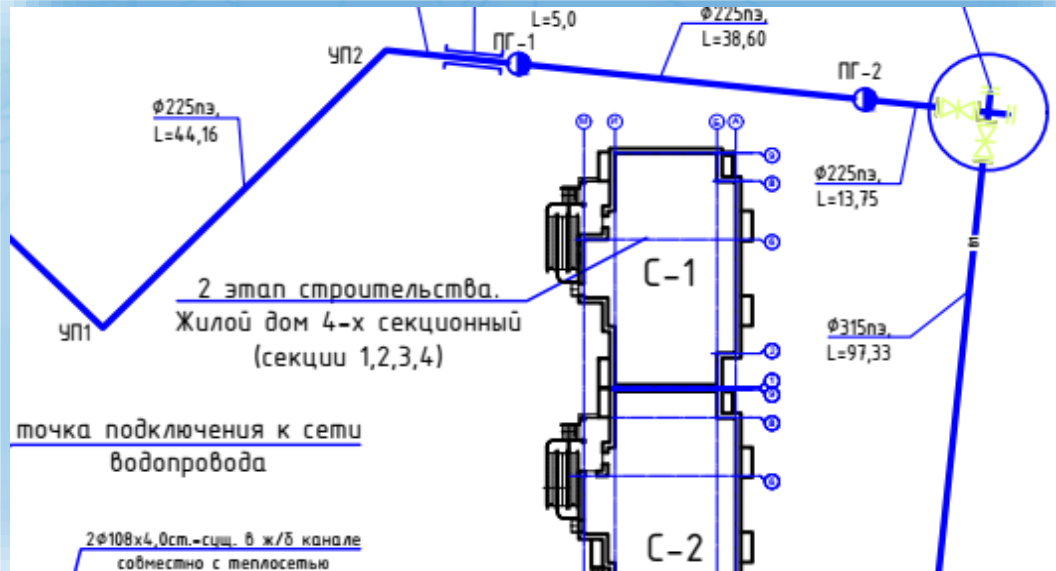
L=5,0

Ф225пэ,
L=38,60

УП2

ПГ-1

ПГ-2

Ф225пэ,
L=44,16

Ф225пэ,
L=13,75

В

С-1

2 этап строительства.
Жилой дом 4-х секционный
(секции 1,2,3,4)

Ф315пэ,
L=97,33

УП1

точка подключения к сети
водопровода

С-2

2Ф108х4,0ст.-сущ. в ж/б канале
совместно с теплосетью